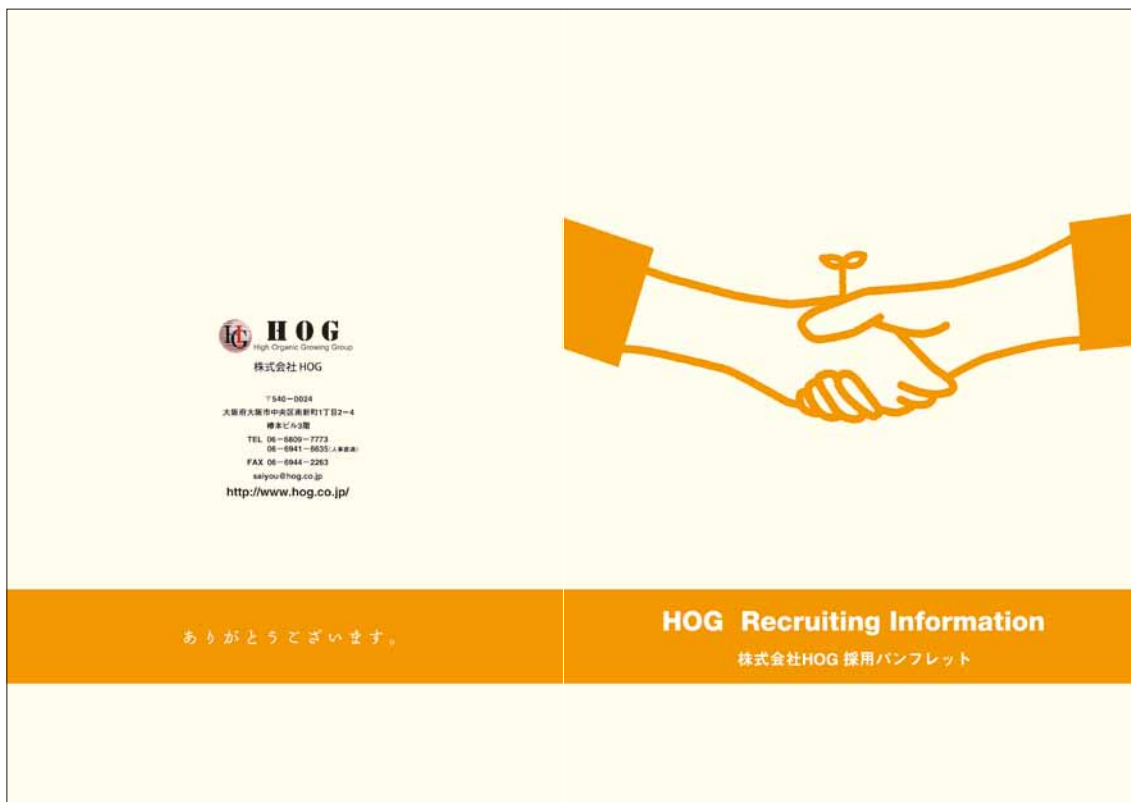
HOG
High Organic Growing Group
株式会社HOG

〒540−0024
大阪府大阪市中央区南新町1丁目2−4
椿本ビル3階
TEL 06−6809−7773
06−6941−6635(人事直通)
FAX 06−6944−2263
saiyou@hog.co.jp
http://www.hog.co.jp/

ありがとうございます。

HOG Recruiting Information
株式会社HOG 採用パンフレット